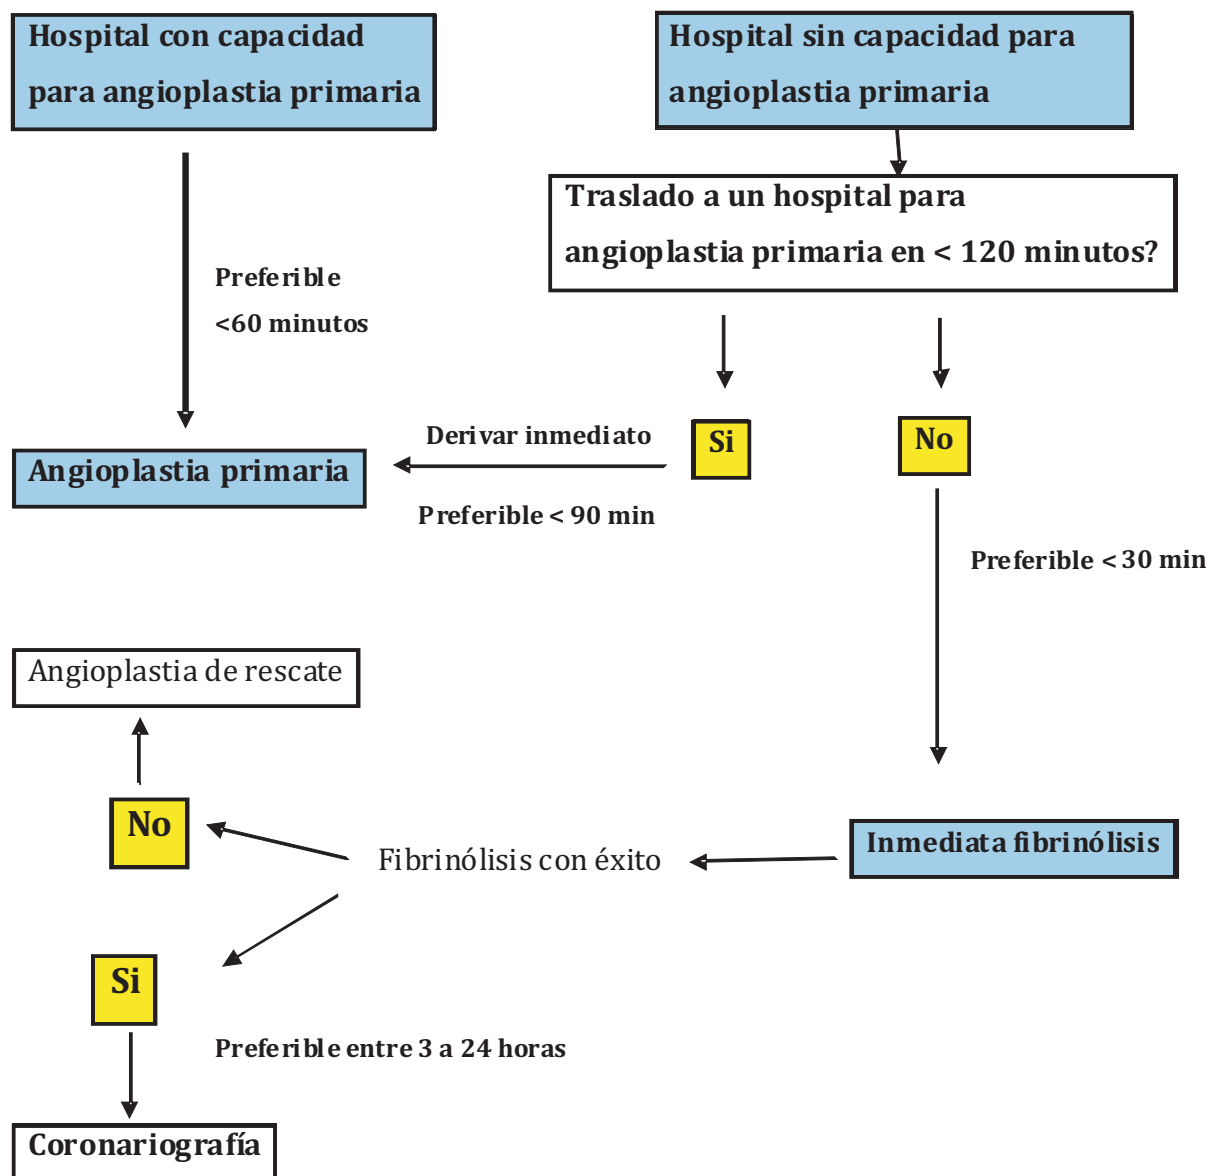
Hospital con capacidad para angioplastia primaria

Hospital sin capacidad para angioplastia primaria

Traslado a un hospital para angioplastia primaria en < 120 minutos?

Preferible <60 minutos

Derivar inmediato

Si

No

Angioplastia primaria

Preferible < 90 min

Preferible < 30 min

Angioplastia de rescate

No

Fibrinólisis con éxito

Inmediata fibrinólisis

Si

Preferible entre 3 a 24 horas

Coronariografía